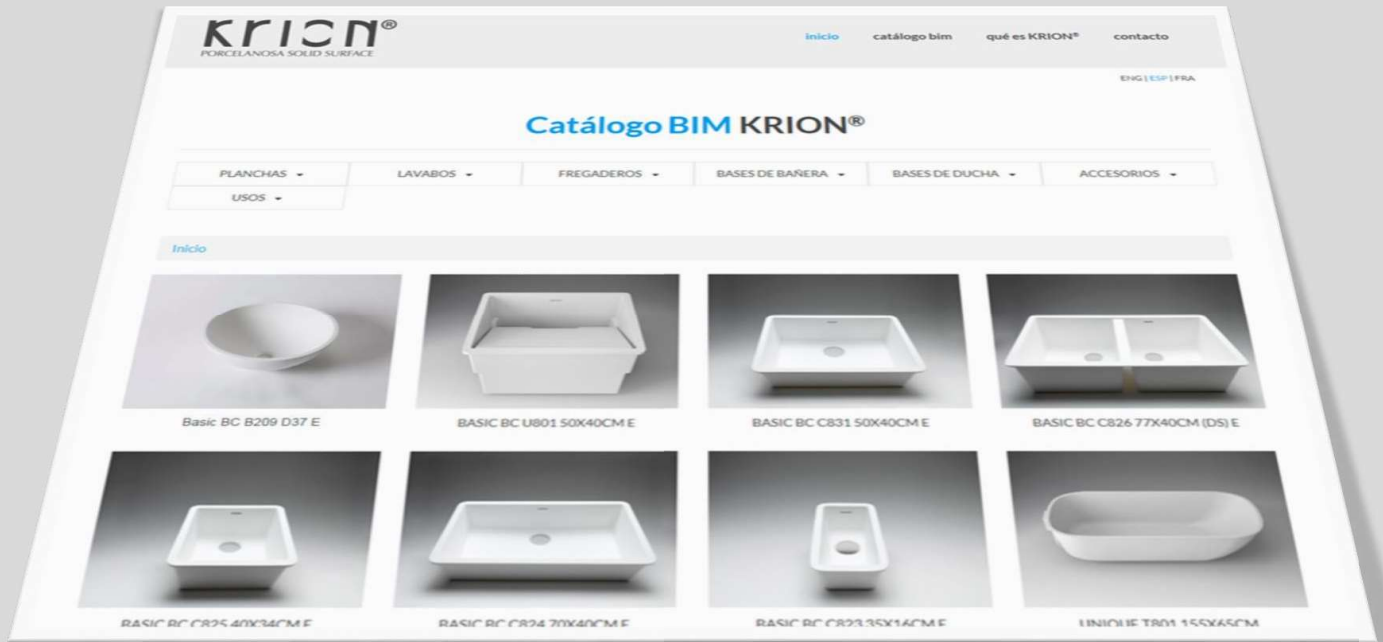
KRION®
PORCELANOSA SOLID SURFACE

inicio catálogo bim qué es KRION® contacto

ENG | ESP | FRA

Catálogo BIM KRION®

PLANCHAS LAVABOS FREGADEROS BASES DE BAÑERA BASES DE DUCHA ACCESORIOS USOS

Inicio

Basic BC B209 D37 E

BASIC BC U801 50X40CM E

BASIC BC C831 50X40CM E

BASIC BC C826 77X40CM (DS) E

BASIC BC C825 40X34CM E

BASIC BC C824 70X40CM E

BASIC BC C823 35X16CM E

UNIQUE T801 155X65CM